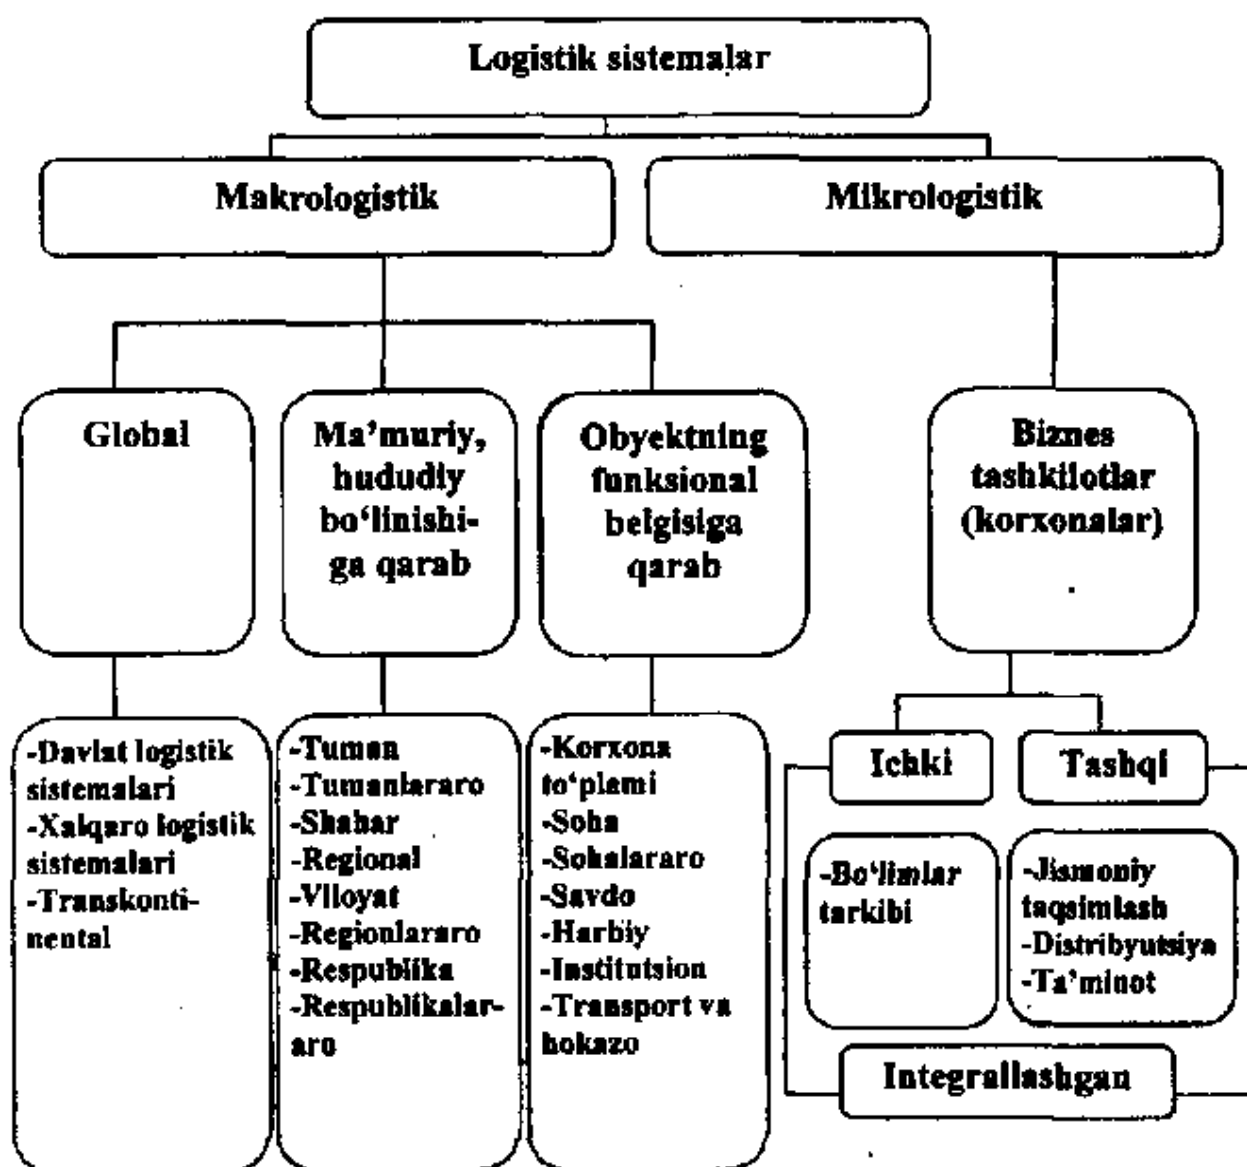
Logistik sistemalar

Makrologistik

Mikrologistik

Global

Ma'muriy, hududiy bo'linishiga qarab

Obyektning funksional belgisiga qarab

Biznes tashkilotlar (korxonalar)

-Davlat logistik sistemalari
-Xalqaro logistik sistemalari
-Transkontinental

-Tuman
-Tumanlararo
-Shahar
-Regional
-Viloyat
-Regionlararo
-Respublika
-Respublikalararo

-Korxona to'plami
-Soha
-Sohalararo
-Savdo
-Harbiy
-Institutsion
-Transport va hokazo

Ichki

Tashqi

-Bo'limlar tarkibi

-Jismoniy taqsimlash
-Distribyutsiya
-Ta'minot

Integrallashgan